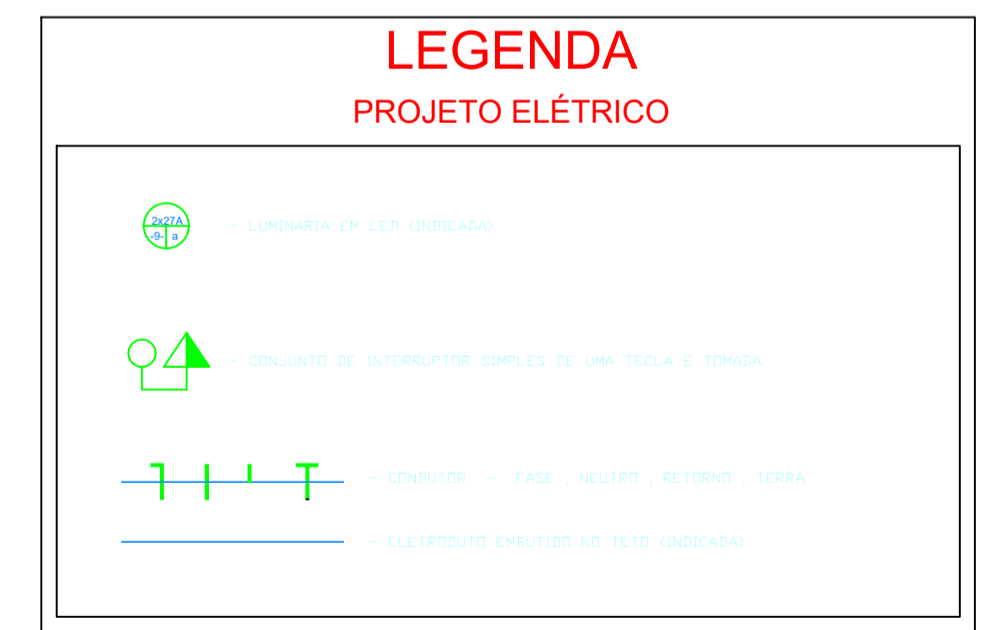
LEGENDA

PROJETO ELÉTRICO

2x27A
-9- a

- LUMINARIA EM LED (INDICADA)

- CONJUNTO DE INTERRUPTOR SIMPLES DE UMA TECLA E TOMADA

- CONDUTOR - FASE , NEUTRO , RETORNO , TERRA

- ELETRODUTO EMBUTIDO NO TETO (INDICADA)